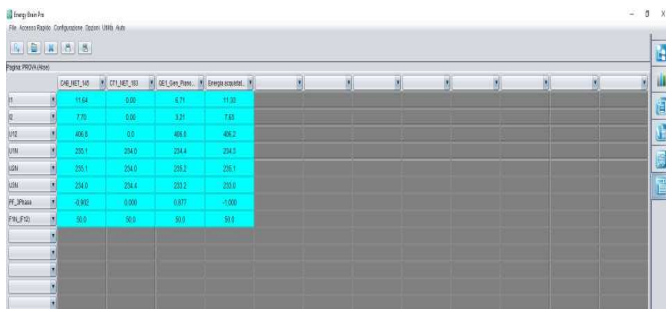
Energy Brain Pro

File Accesso Rapido Configurazione Opzioni Utility Aiuto

Pagina: PROVA (Altoe)

| | C4B_NET_145 | CT1_NET_163 | GE1_Gen_Piano... | Energia acquistat... |
|---|---|---|---|---|
| I1 | 11.64 | 0.00 | 6.71 | 11.30 |
| I2 | 7.70 | 0.00 | 3.21 | 7.63 |
| U12 | 406.8 | 0.0 | 406.8 | 406.2 |
| U1N | 235.1 | 234.0 | 234.4 | 234.0 |
| U2N | 235.1 | 234.0 | 235.2 | 235.1 |
| U3N | 234.0 | 234.4 | 233.2 | 233.0 |
| PF_3Phase | -0.992 | 0.000 | 0.977 | -1.000 |
| F1N_(F12) | 50.0 | 50.0 | 50.0 | 50.0 |